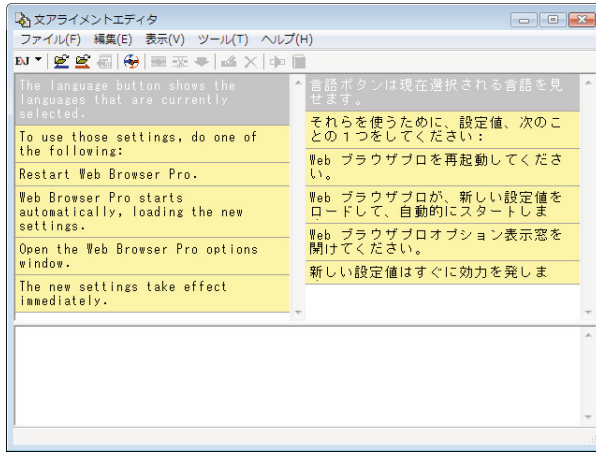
文アライメントエディタ

ファイル(F) 編集(E) 表示(V) ツール(T) ヘルプ(H)

EJ

The language button shows the languages that are currently selected.

To use those settings, do one of the following:

Restart Web Browser Pro.

Web Browser Pro starts automatically, loading the new settings.

Open the Web Browser Pro options window.

The new settings take effect immediately.

言語ボタンは現在選択される言語を見せます。

それらを使うために、設定値、次のことの１つをしてください：

Web ブラウザプロを再起動してください。

Web ブラウザプロが、新しい設定値をロードして、自動的にスタートしま

Web ブラウザプロオプション表示窓を開けてください。

新しい設定値はすぐに効力を発しま